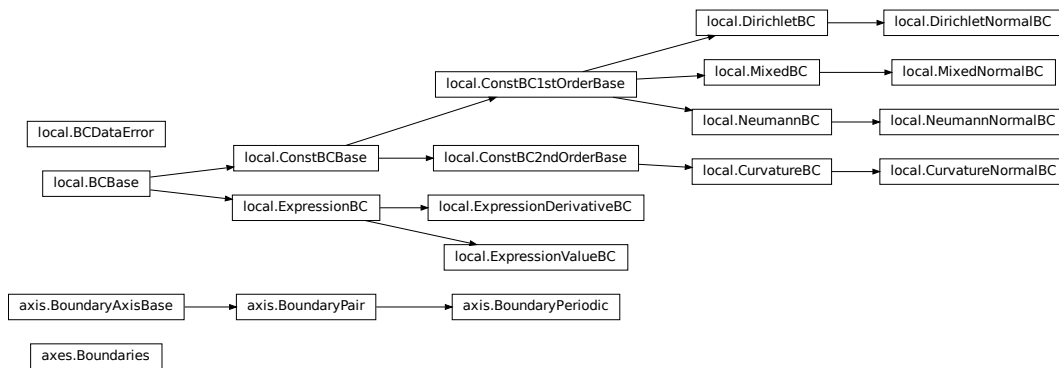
local.DirichletBC
local.DirichletNormalBC
local.ConstBC1stOrderBase
local.MixedBC
local.MixedNormalBC
local.BCDataError
local.NeumannBC
local.NeumannNormalBC
local.ConstBCBase
local.ConstBC2ndOrderBase
local.CurvatureBC
local.CurvatureNormalBC
local.BCBase
local.ExpressionBC
local.ExpressionDerivativeBC
local.ExpressionValueBC
axis.BoundaryAxisBase
axis.BoundaryPair
axis.BoundaryPeriodic
axes.Boundaries